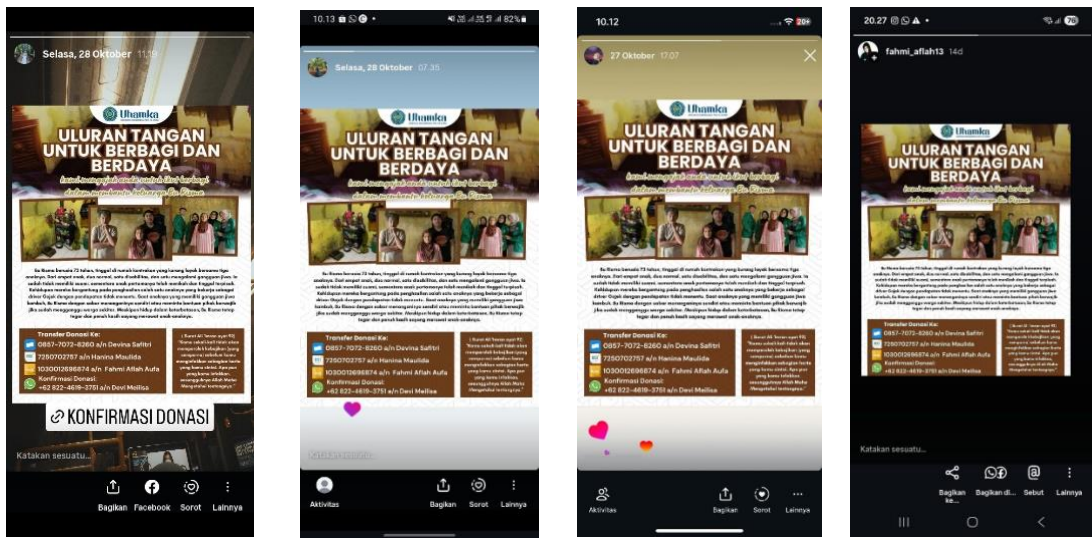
Selasa, 28 Oktober 11.18

Uhamka

ULURAN TANGAN UNTUK BERBAGI DAN BERDAYA

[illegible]

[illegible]

Transfer Donasi Ke:
0857-7072-8260 a/n Devina Safitri
7250702757 a/n Hanina Maulida
1030012696874 a/n Fahmi Aflah Aufa
Konfirmasi Donasi:
+62 822-4619-3751 a/n Devi Meilisa

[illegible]

KONFIRMASI DONASI

Katakan sesuatu...

Bagikan Facebook Sorot Lainnya

10.13 82%

Selasa, 28 Oktober 07.35

Uhamka

ULURAN TANGAN UNTUK BERBAGI DAN BERDAYA

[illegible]

Transfer Donasi Ke:
0857-7072-8260 a/n Devina Safitri
7250702757 a/n Hanina Maulida
1030012696874 a/n Fahmi Aflah Aufa
Konfirmasi Donasi:
+62 822-4619-3751 a/n Devi Meilisa

Aktivitas Bagikan Sorot Lainnya

10.12 20+

27 Oktober 17.07

Uhamka

ULURAN TANGAN UNTUK BERBAGI DAN BERDAYA

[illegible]

Transfer Donasi Ke:
0857-7072-8260 a/n Devina Safitri
7250702757 a/n Hanina Maulida
1030012696874 a/n Fahmi Aflah Aufa
Konfirmasi Donasi:
+62 822-4619-3751 a/n Devi Meilisa

Aktivitas Bagikan Sorot Lainnya

20.27 76

fahmi_aflah13 14d

Uhamka

ULURAN TANGAN UNTUK BERBAGI DAN BERDAYA

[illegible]

Transfer Donasi Ke:
0857-7072-8260 a/n Devina Safitri
7250702757 a/n Hanina Maulida
1030012696874 a/n Fahmi Aflah Aufa
Konfirmasi Donasi:
+62 822-4619-3751 a/n Devi Meilisa

Katakan sesuatu...

Bagikan ke... Bagikan di... Sebut Lainnya